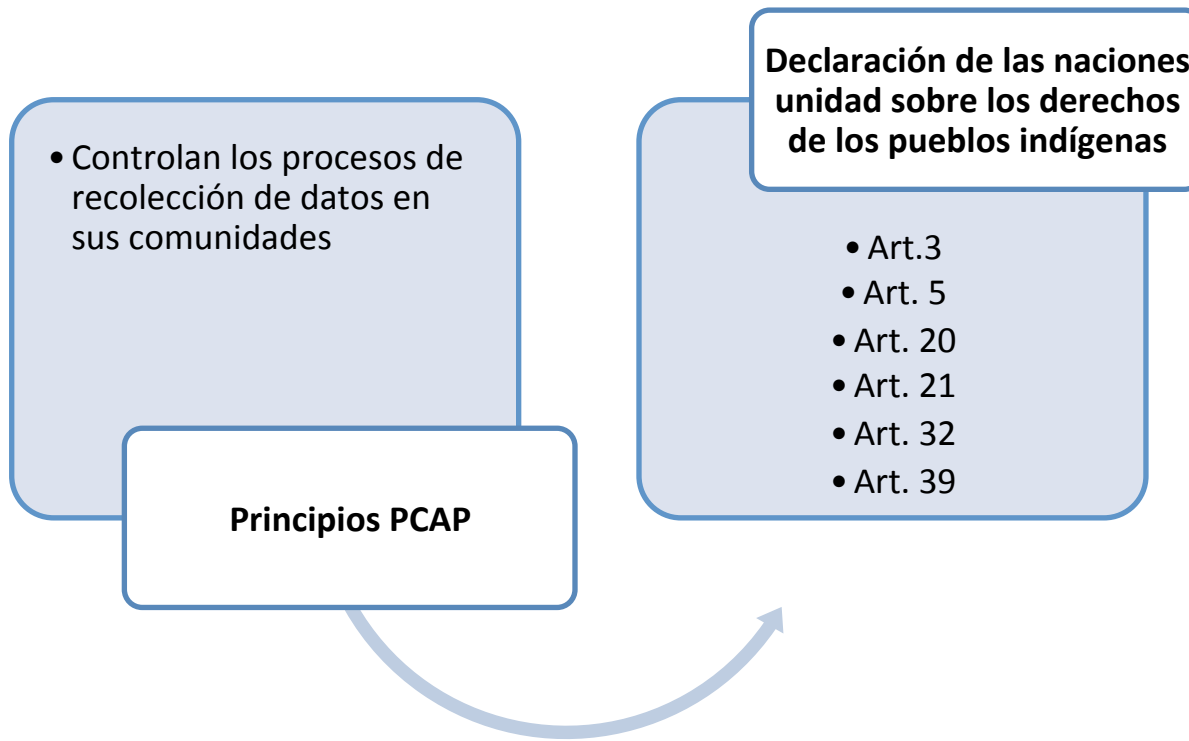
• Controlan los procesos de recolección de datos en sus comunidades

Principios PCAP

Declaración de las naciones unidad sobre los derechos de los pueblos indígenas

• Art.3
• Art. 5
• Art. 20
• Art. 21
• Art. 32
• Art. 39